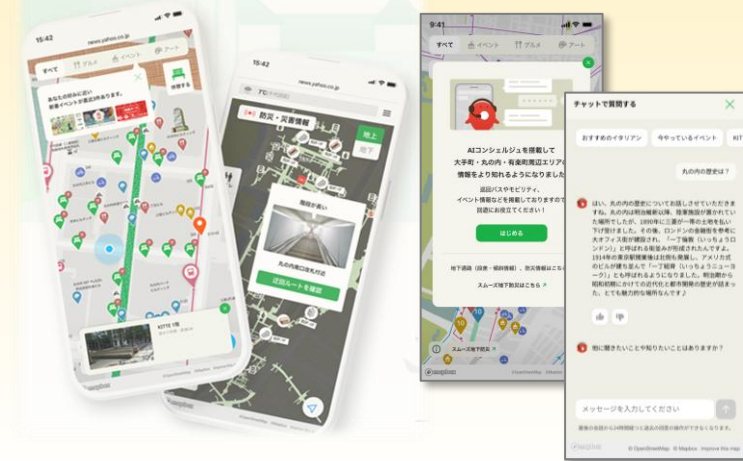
15:42
news.yahoo.co.jp
すべて
グルメ
イベント
アート
休憩する
あなたの近くに
新着イベントが直近3件あります。
KITTE 1階
Mapbox
© OpenStreetMap
© Mapbox

15:42
news.yahoo.co.jp
7℃
防災・災害情報
地上
地下
階段が多い
丸の内口方面へ
迂回ルートを確認

9:41
すべて
イベント
グルメ
アート
AIコンシェルジュを搭載して
大手町・丸の内・有楽町周辺エリアの
情報をより知れるようになりました
巡回バスやモビリティ、
イベント情報などを搭載しておりますので
回遊にお役立てください!
はじめる
地下通路（段差・傾斜情報）、防災情報はこ
スムーズ地下散策はこちら
スムーズ地下散策
mapbox
© OpenStreetMap
© Mapbox

チャットで質問する
おすすめのイタリアン
今やっているイベント
KIT
丸の内の歴史は？
はい、丸の内の歴史についてお話しさせていただきます。丸の内は明治維新以降、陸軍施設が置かれていた場所でしたが、1890年に三菱が一帯の土地を払い下げ受けました。その後、ロンドンの金融街を参考に大きなオフィス街が建設され、「一丁倫敦（いっちょうロンドン）」と呼ばれる街並みが形成されたんです。1914年の東京駅開業後は北側も発展し、アメリカ式のビルが建ち並んで「一丁紐育（いっちょうニューヨーク）」とも呼ばれるようになりました。明治期から昭和初期にかけての近代化と都市開発の歴史が詰まった、とても魅力的な場所なんです♪
他に聞きたいことや知りたいことはありますか？
メッセージを入力してください
mapbox
© OpenStreetMap
© Mapbox
Improve this map